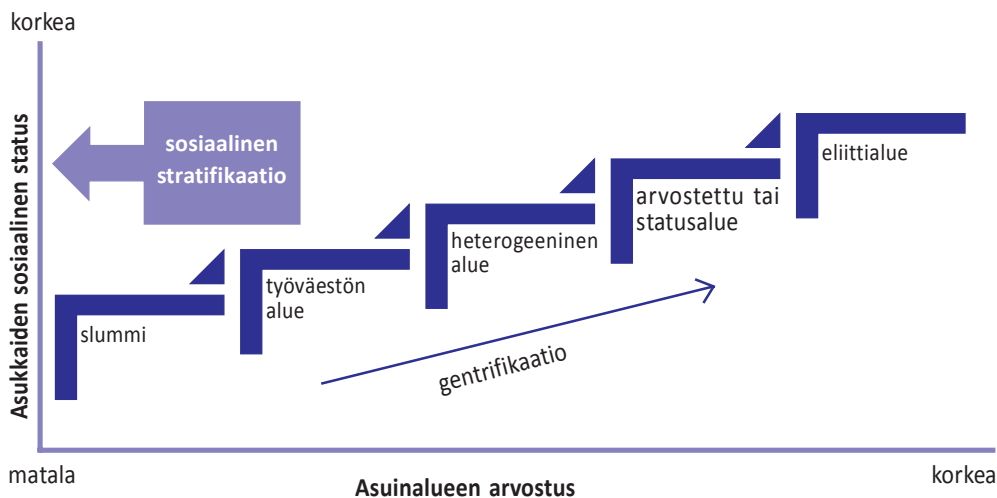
korkea

Asukkaiden sosiaalinen status

sosiaalinen stratifikaatio

slummi

työväestön alue

heterogeeninen alue

arvostettu tai statusalue

eliittialue

gentrifikaatio

matala

Asuinalueen arvostus

korkea